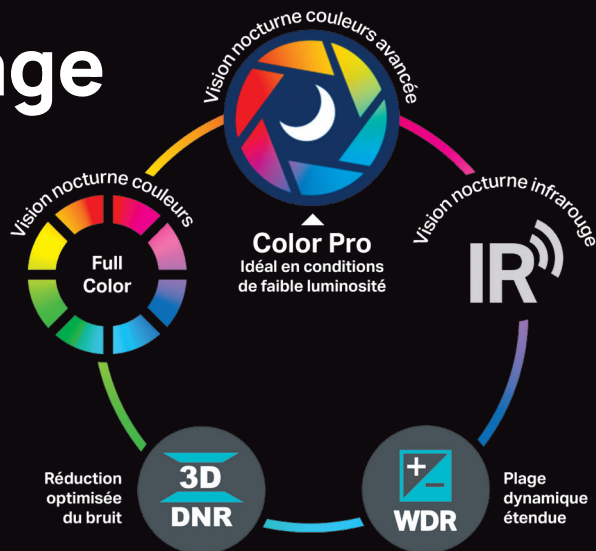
ge

Vision nocturne couleurs avancée

Vision nocturne couleurs

Full Color

Color Pro
Idéal en conditions de faible luminosité

Vision nocturne infrarouge

IR

Réduction optimisée du bruit

3D DNR

+ –
WDR

Plage dynamique étendue